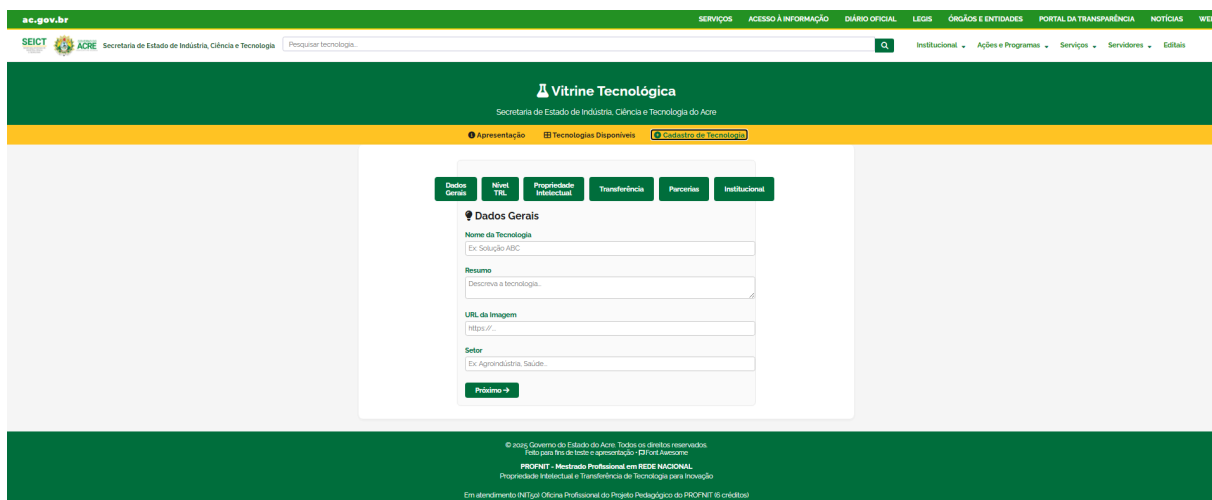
ac.gov.br

SERVIÇOS ACESSO À INFORMAÇÃO DIÁRIO OFICIAL LEGIS ÓRGÃOS E ENTIDADES PORTAL DA TRANSPARÊNCIA NOTÍCIAS WE

SEICT ACRE Secretaria de Estado de Indústria, Ciência e Tecnologia

Pesquisar tecnologia...

Institucional Ações e Programas Serviços Servidores Editais

Vitrine Tecnológica

Secretaria de Estado de Indústria, Ciência e Tecnologia do Acre

Apresentação Tecnologias Disponíveis Cadastro de Tecnologia

Dados Gerais | Nível TRL | Propriedade Intelectual | Transferência | Parcerias | Institucional

Dados Gerais

Nome da Tecnologia

Ex: Solução ABC

Resumo

Descreva a tecnologia...

URL da Imagem

https://...

Setor

Ex: Agroindústria, Saúde...

Próximo →

© 2025 Governo do Estado do Acre. Todos os direitos reservados.
Feito para fins de teste e apresentação - Font Awesome

PROFNIT - Mestrado Profissional em REDE NACIONAL
Propriedade Intelectual e Transferência de Tecnologia para Inovação

Em atendimento (NIT50) Oficina Profissional do Projeto Pedagógico do PROFNIT (6 créditos)